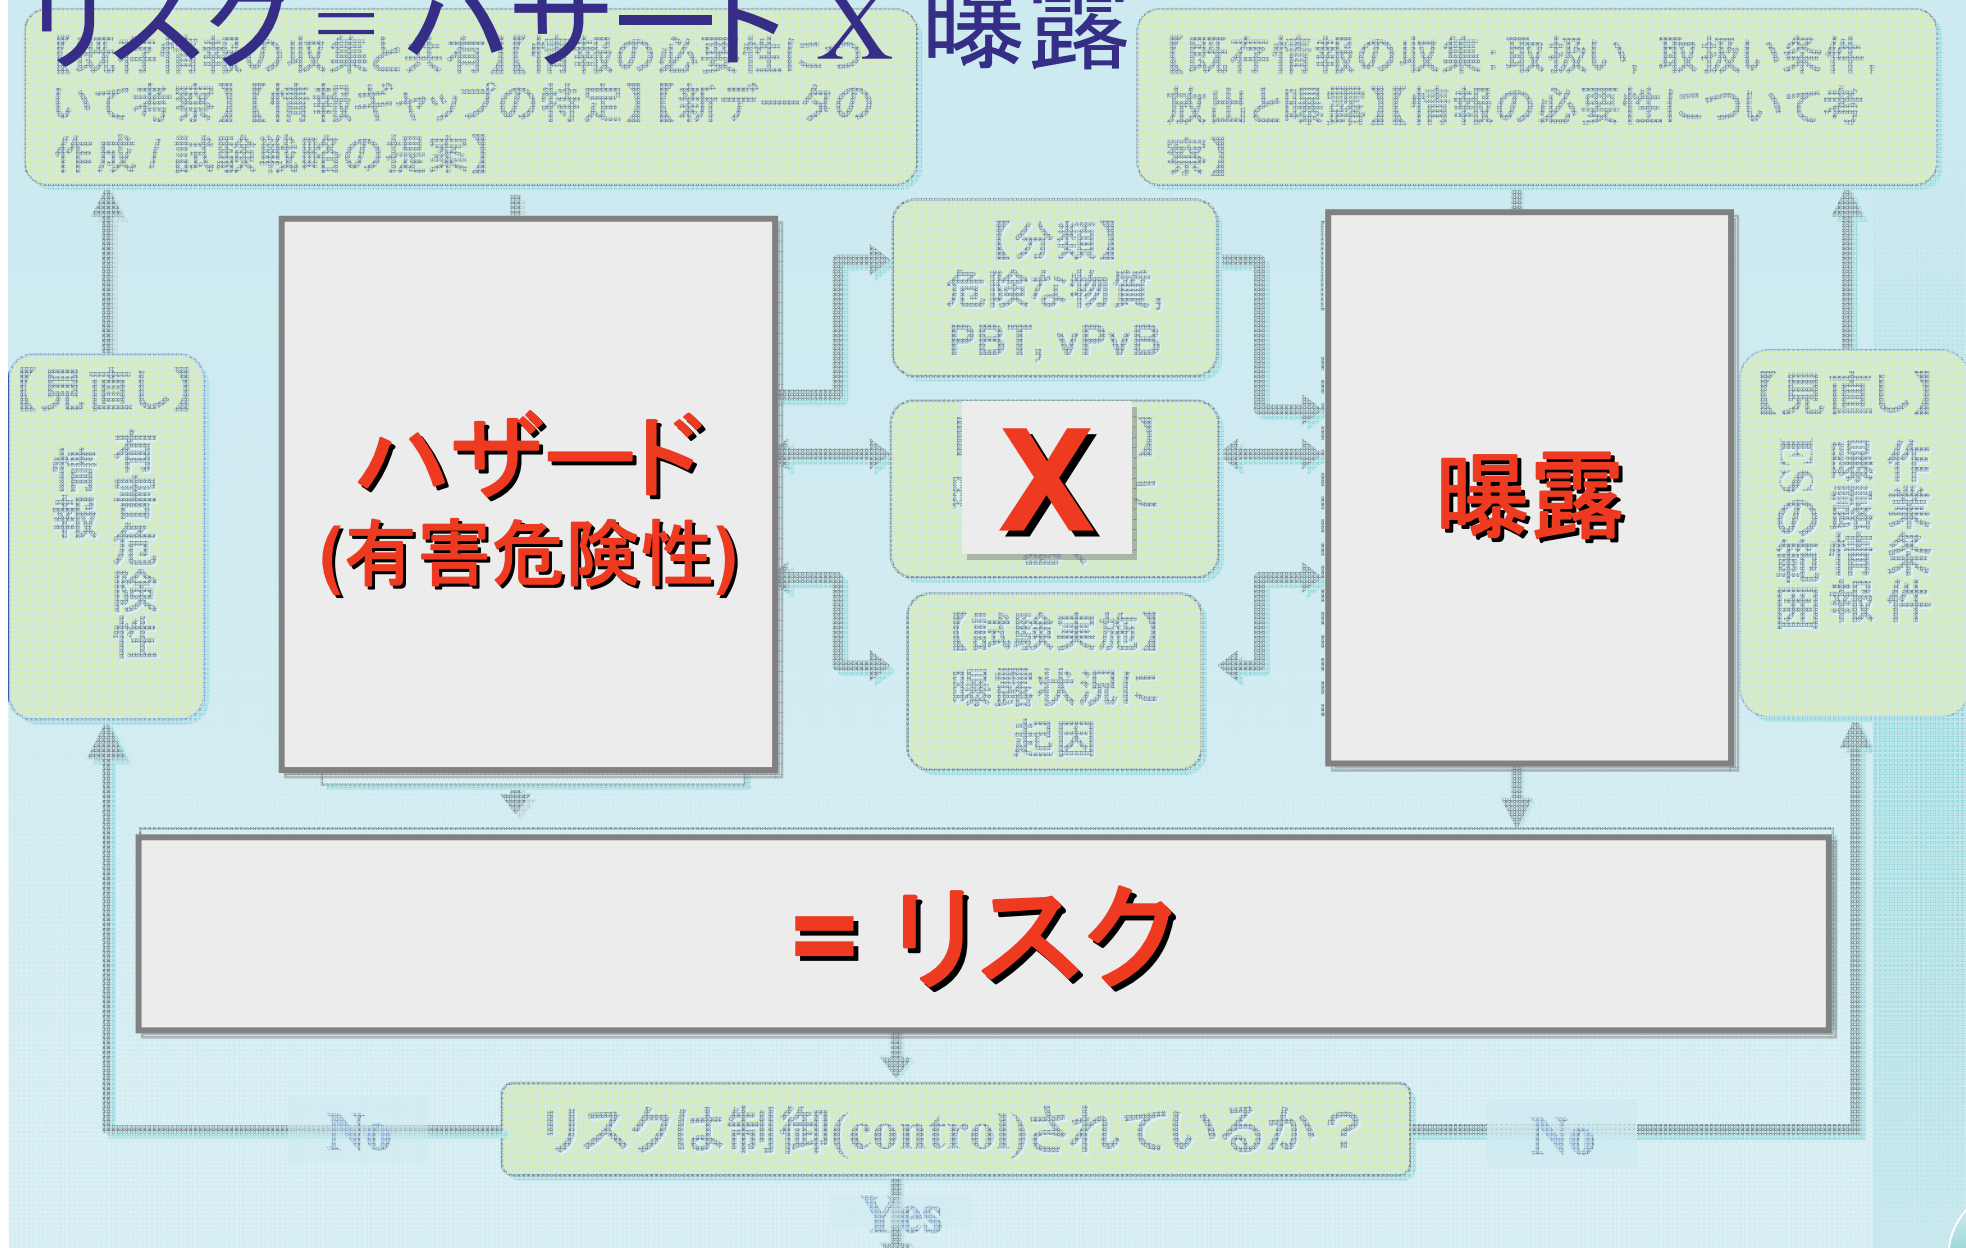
リスク = ハザード X 曝露

【既存情報の収集と共有】【情報の必要性について考察】【情報ギャップの特定】【新データの作成 / 試験戦略の提案】

【既存情報の収集：取扱い，取扱い条件，放出と曝露】【情報の必要性について考察】

【分類】
危険な物質，
PBT，vPvB

【見直し】
有害危険性
情報

ハザード
(有害危険性)

X

曝露

【見直し】
作業条件
曝露情報
ESの範囲

【試験実施】
曝露状況に
起因

= リスク

No

リスクは制御(control)されているか？

No

Yes